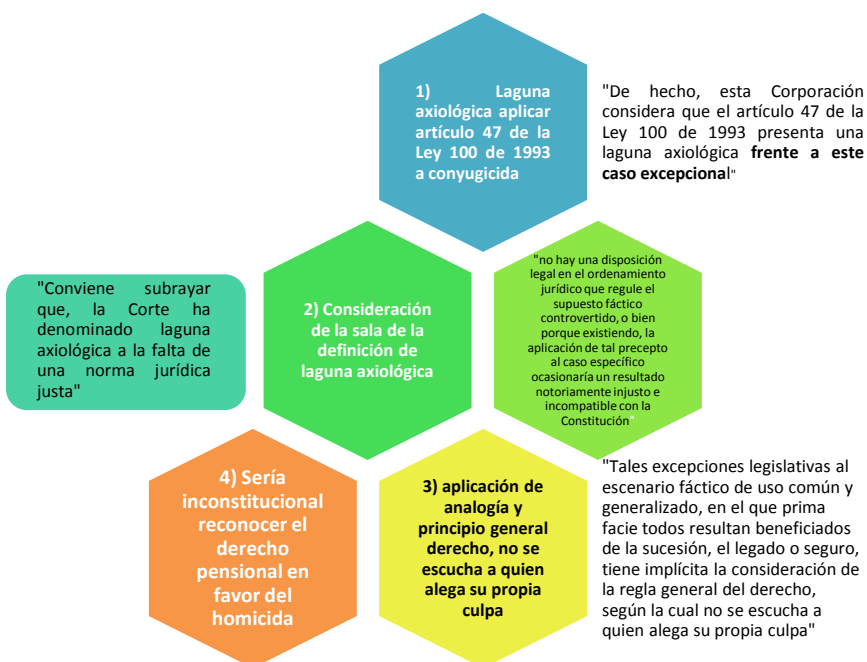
1) Laguna axiológica aplicar artículo 47 de la Ley 100 de 1993 a conyugicida

"De hecho, esta Corporación considera que el artículo 47 de la Ley 100 de 1993 presenta una laguna axiológica **frente a este caso excepcional**"

"Conviene subrayar que, la Corte ha denominado laguna axiológica a la falta de una norma jurídica justa"

2) Consideración de la sala de la definición de laguna axiológica

"no hay una disposición legal en el ordenamiento jurídico que regule el supuesto fáctico controvertido, o bien porque existiendo, la aplicación de tal precepto al caso específico ocasionaría un resultado notoriamente injusto e incompatible con la Constitución"

4) Sería inconstitucional reconocer el derecho pensional en favor del homicida

3) aplicación de analogía y principio general derecho, no se escucha a quien alega su propia culpa

"Tales excepciones legislativas al escenario fáctico de uso común y generalizado, en el que prima facie todos resultan beneficiados de la sucesión, el legado o seguro, tiene implícita la consideración de la regla general del derecho, según la cual no se escucha a quien alega su propia culpa"